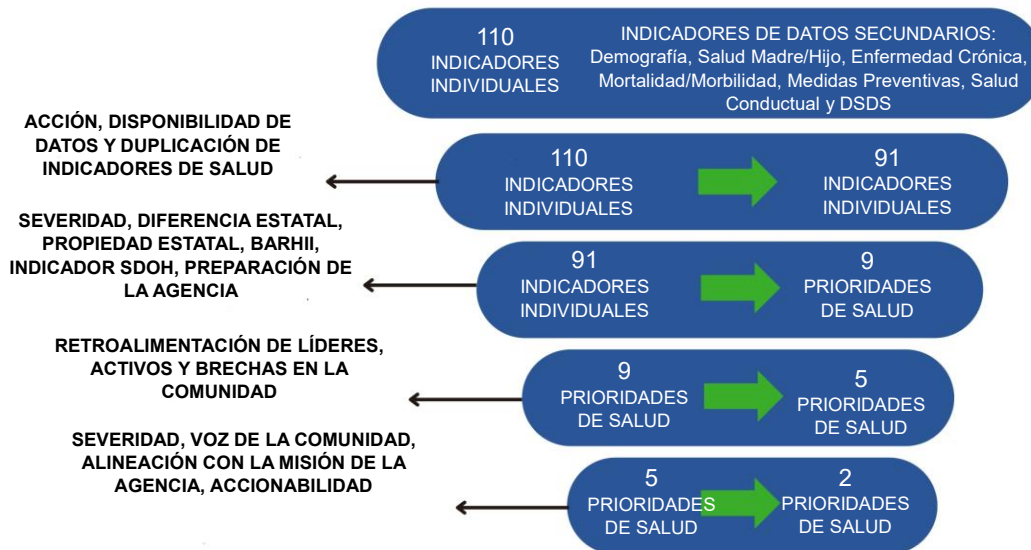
110
INDICADORES
INDIVIDUALES

INDICADORES DE DATOS SECUNDARIOS: Demografía, Salud Madre/Hijo, Enfermedad Crónica, Mortalidad/Morbilidad, Medidas Preventivas, Salud Conductual y DSDS

ACCIÓN, DISPONIBILIDAD DE DATOS Y DUPLICACIÓN DE INDICADORES DE SALUD

110
INDICADORES
INDIVIDUALES

91
INDICADORES
INDIVIDUALES

SEVERIDAD, DIFERENCIA ESTATAL, PROPIEDAD ESTATAL, BARHII, INDICADOR SDOH, PREPARACIÓN DE LA AGENCIA

91
INDICADORES
INDIVIDUALES

9
PRIORIDADES
DE SALUD

RETROALIMENTACIÓN DE LÍDERES, ACTIVOS Y BRECHAS EN LA COMUNIDAD

9
PRIORIDADES
DE SALUD

5
PRIORIDADES
DE SALUD

SEVERIDAD, VOZ DE LA COMUNIDAD, ALINEACIÓN CON LA MISIÓN DE LA AGENCIA, ACCIONABILIDAD

5
PRIORIDADES
DE SALUD

2
PRIORIDADES
DE SALUD